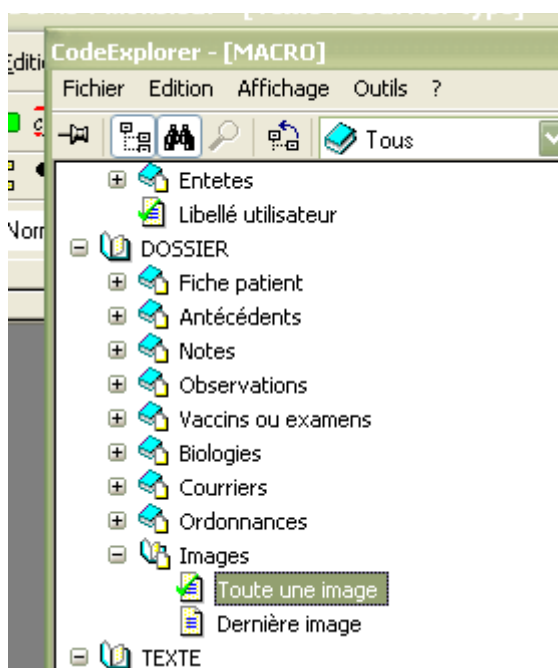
Editi
Norm
CodeExplorer - [MACRO]
Fichier Edition Affichage Outils ?
Tous
Entetes
Libellé utilisateur
DOSSIER
Fiche patient
Antécédents
Notes
Observations
Vaccins ou examens
Biologies
Courriers
Ordonnances
Images
Toute une image
Dernière image
TEXTE